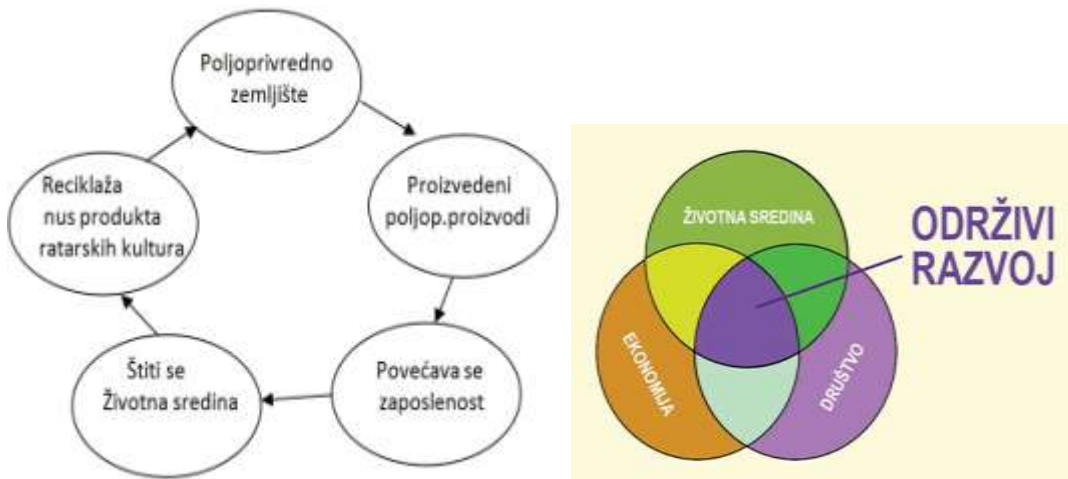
Poljoprivredno zemljište

Proizvedeni poljop.proizvodi

Povećava se zaposlenost

Štiti se Životna sredina

Reciklaža nus produkta ratarskih kultura

ŽIVOTNA SREDINA

EKONOMIJA

DRUŠTVO

ODRŽIVI RAZVOJ